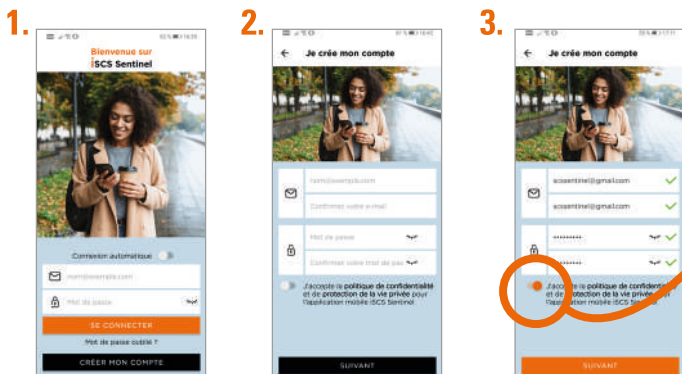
1.

Bienvenue sur
iSCS Sentinel

Connexion automatique

nom@exemple.com

Mot de passe

SE CONNECTER

Mot de passe oublié ?

CRÉER MON COMPTE

2.

Je crée mon compte

nom@exemple.com

Confirmer votre e-mail

Mot de passe

Confirmer votre mot de passe

J'accepte la politique de confidentialité et de protection de la vie privée pour l'application mobile iSCS Sentinel

SUIVANT

3.

Je crée mon compte

scssentinel@gmail.com

scssentinel@gmail.com

••••••••••

••••••••••

J'accepte la politique de confidentia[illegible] et de protection de la vie privée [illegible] l'application mobile iSCS Se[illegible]

SUIVANT